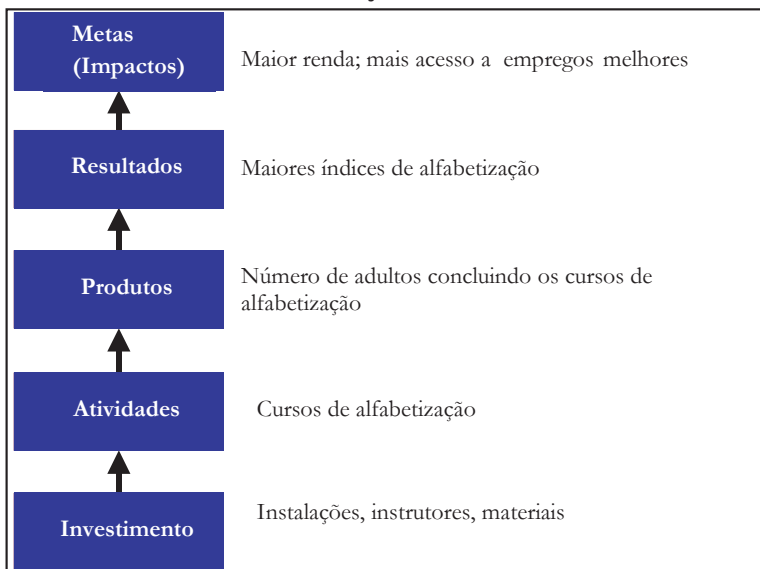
Metas (Impactos)

Maior renda; mais acesso a empregos melhores

Resultados

Maiores índices de alfabetização

Produtos

Número de adultos concluindo os cursos de alfabetização

Atividades

Cursos de alfabetização

Investimento

Instalações, instrutores, materiais